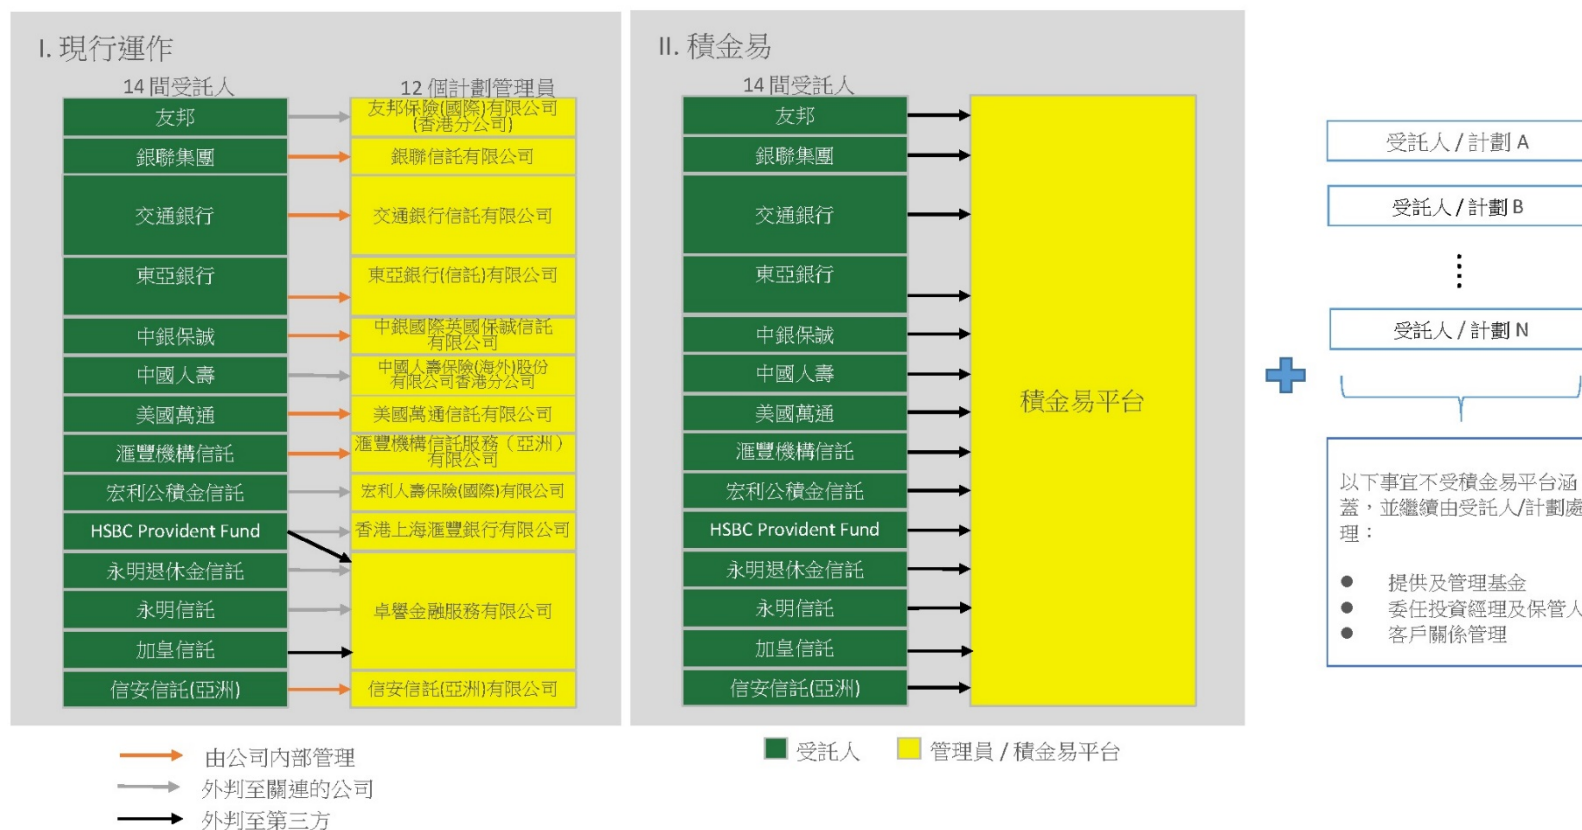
I. 現行運作

14 間受託人

12 個計劃管理員

| 14 間受託人 | 12 個計劃管理員 |
|---|---|
| 友邦 | 友邦保險(國際)有限公司(香港分公司) |
| 銀聯集團 | 銀聯信託有限公司 |
| 交通銀行 | 交通銀行信託有限公司 |
| 東亞銀行 | 東亞銀行(信託)有限公司 |
| 中銀保誠 | 中銀國際英國保誠信託有限公司 |
| 中國人壽 | 中國人壽保險(海外)股份有限公司香港分公司 |
| 美國萬通 | 美國萬通信託有限公司 |
| 滙豐機構信託 | 滙豐機構信託服務（亞洲）有限公司 |
| 宏利公積金信託 | 宏利人壽保險(國際)有限公司 |
| HSBC Provident Fund | 香港上海滙豐銀行有限公司 |
| 永明退休金信託 | 卓譽金融服務有限公司 |
| 永明信託 | 卓譽金融服務有限公司 |
| 加皇信託 | 卓譽金融服務有限公司 |
| 信安信託(亞洲) | 信安信託(亞洲)有限公司 |

由公司內部管理
外判至關連的公司
外判至第三方

II. 積金易

14 間受託人

友邦
銀聯集團
交通銀行
東亞銀行
中銀保誠
中國人壽
美國萬通
滙豐機構信託
宏利公積金信託
HSBC Provident Fund
永明退休金信託
永明信託
加皇信託
信安信託(亞洲)

積金易平台

受託人　管理員 / 積金易平台

受託人 / 計劃 A
受託人 / 計劃 B
⋮
受託人 / 計劃 N

以下事宜不受積金易平台涵蓋，並繼續由受託人/計劃處理：

● 提供及管理基金
● 委任投資經理及保管人
● 客戶關係管理